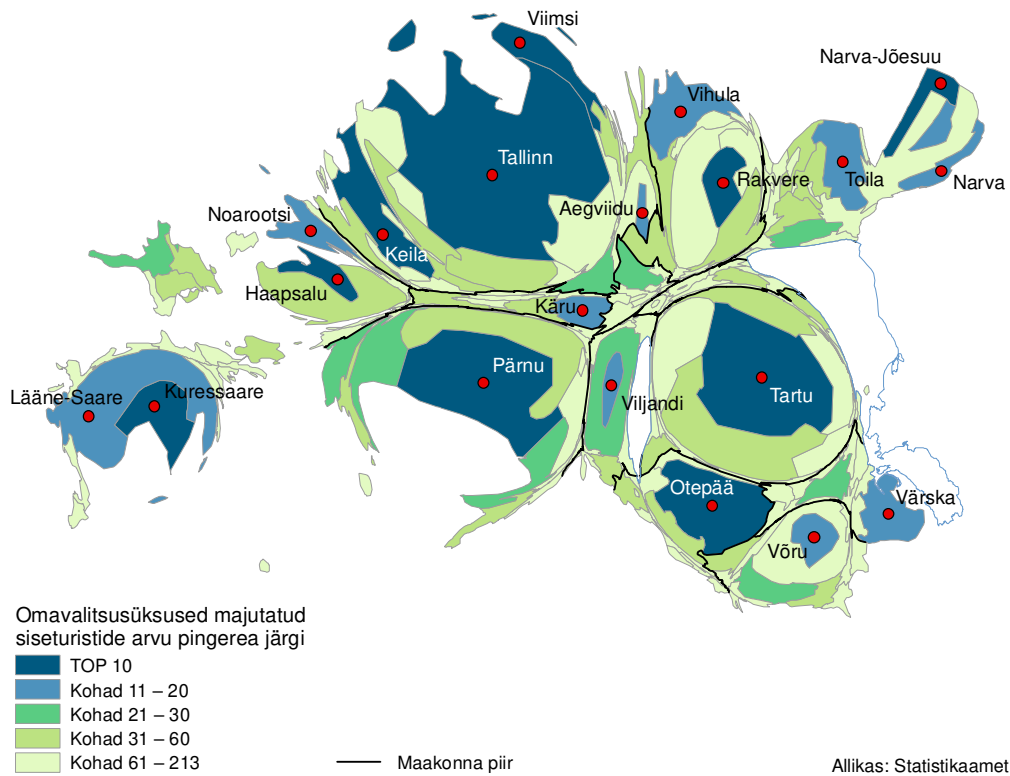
Viimsi
Narva-Jõesuu
Vihula
Tallinn
Rakvere
Toila
Narva
Aegviidu
Noarootsi
Keila
Haapsalu
Käru
Pärnu
Tartu
Lääne-Saare
Kuressaare
Viljandi
Otepää
Värska
Võru

Omavalitsusüksused majutatud siseturistide arvu pingerea järgi
TOP 10
Kohad 11 – 20
Kohad 21 – 30
Kohad 31 – 60
Kohad 61 – 213
Maakonna piir
Allikas: Statistikaamet